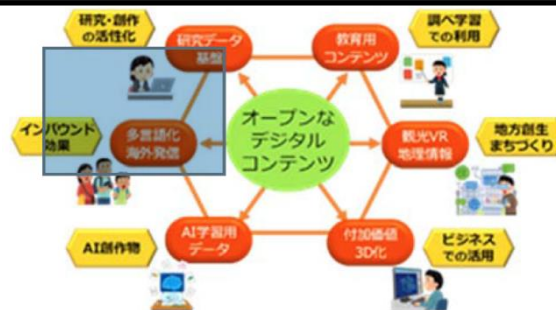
研究・創作の活性化

研究データ基盤

教育用コンテンツ

調べ学習での利用

インバウンド効果

多言語化海外発信

オープンなデジタルコンテンツ

観光VR地理情報

地方創生まちづくり

AI創作物

AI学習用データ

付加価値3D化

ビジネスでの活用